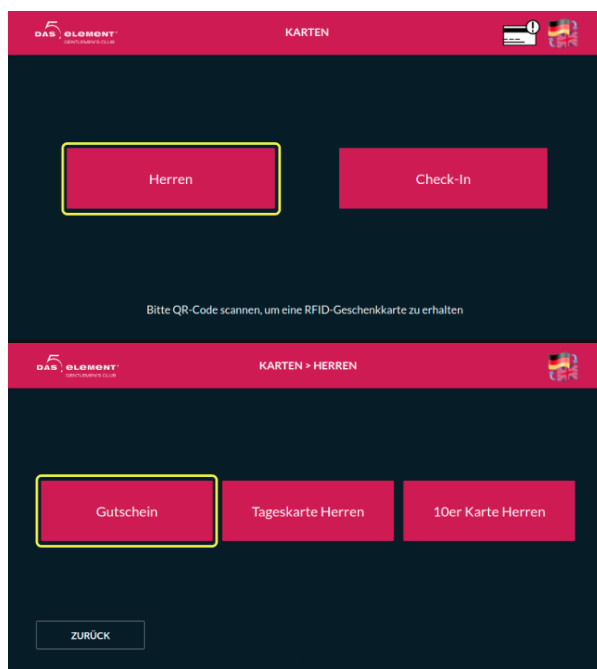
DAS 5 ELEMENT GENTLEMEN'S CLUB

KARTEN

Herren

Check-In

Bitte QR-Code scannen, um eine RFID-Geschenkkarte zu erhalten

DAS 5 ELEMENT GENTLEMEN'S CLUB

KARTEN > HERREN

Gutschein

Tageskarte Herren

10er Karte Herren

ZURÜCK